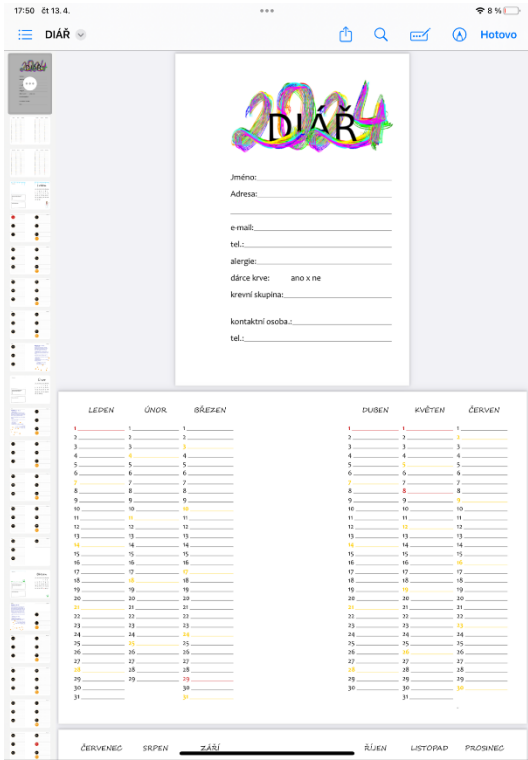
17:50 čt 13. 4.

8 %

DIÁŘ

Hotovo

2024
DIÁŘ

Jméno:

Adresa:

e-mail:

tel.:

alergie:

dárce krve: ano x ne

krevní skupina:

kontaktní osoba.:

tel.:

LEDEN ÚNOR BŘEZEN

| LEDEN | ÚNOR | BŘEZEN |
|---|---|---|
| 1 | 1 | 1 |
| 2 | 2 | 2 |
| 3 | 3 | 3 |
| 4 | 4 | 4 |
| 5 | 5 | 5 |
| 6 | 6 | 6 |
| 7 | 7 | 7 |
| 8 | 8 | 8 |
| 9 | 9 | 9 |
| 10 | 10 | 10 |
| 11 | 11 | 11 |
| 12 | 12 | 12 |
| 13 | 13 | 13 |
| 14 | 14 | 14 |
| 15 | 15 | 15 |
| 16 | 16 | 16 |
| 17 | 17 | 17 |
| 18 | 18 | 18 |
| 19 | 19 | 19 |
| 20 | 20 | 20 |
| 21 | 21 | 21 |
| 22 | 22 | 22 |
| 23 | 23 | 23 |
| 24 | 24 | 24 |
| 25 | 25 | 25 |
| 26 | 26 | 26 |
| 27 | 27 | 27 |
| 28 | 28 | 28 |
| 29 | 29 | 29 |
| 30 | | 30 |
| 31 | | 31 |

| DUBEN | KVĚTEN | ČERVEN |
|---|---|---|
| 1 | 1 | 1 |
| 2 | 2 | 2 |
| 3 | 3 | 3 |
| 4 | 4 | 4 |
| 5 | 5 | 5 |
| 6 | 6 | 6 |
| 7 | 7 | 7 |
| 8 | 8 | 8 |
| 9 | 9 | 9 |
| 10 | 10 | 10 |
| 11 | 11 | 11 |
| 12 | 12 | 12 |
| 13 | 13 | 13 |
| 14 | 14 | 14 |
| 15 | 15 | 15 |
| 16 | 16 | 16 |
| 17 | 17 | 17 |
| 18 | 18 | 18 |
| 19 | 19 | 19 |
| 20 | 20 | 20 |
| 21 | 21 | 21 |
| 22 | 22 | 22 |
| 23 | 23 | 23 |
| 24 | 24 | 24 |
| 25 | 25 | 25 |
| 26 | 26 | 26 |
| 27 | 27 | 27 |
| 28 | 28 | 28 |
| 29 | 29 | 29 |
| 30 | 30 | 30 |
| | 31 | |

ČERVENEC SRPEN ZÁŘÍ ŘÍJEN LISTOPAD PROSINEC